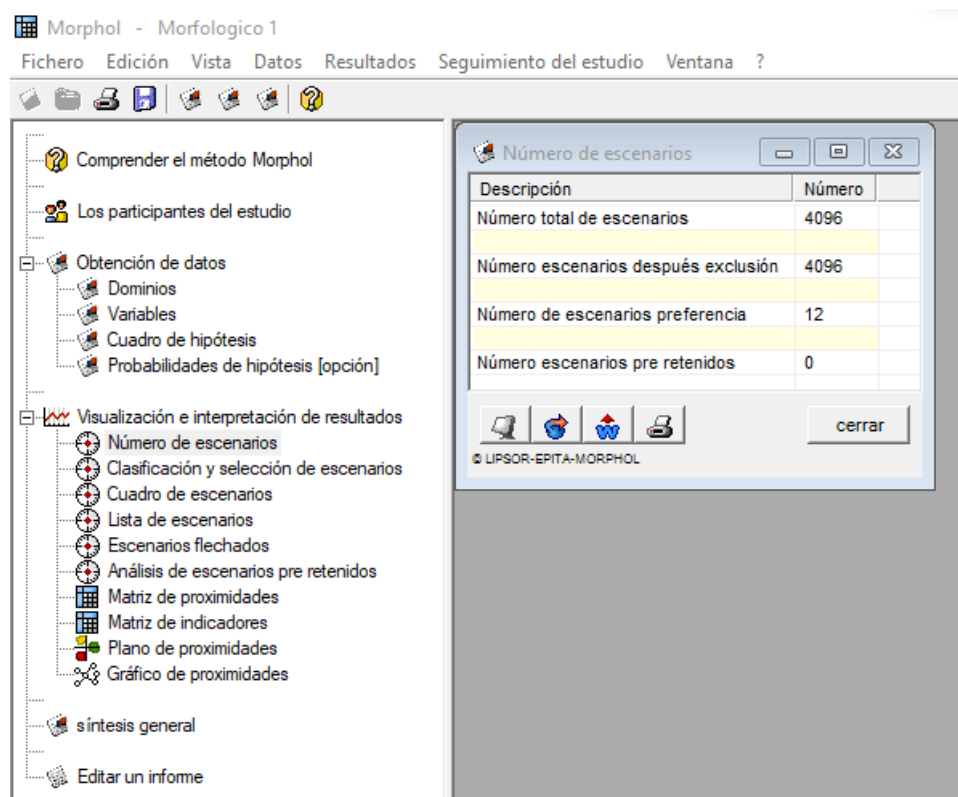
Morphol - Morfologico 1

Fichero Edición Vista Datos Resultados Seguimiento del estudio Ventana ?

Comprender el método Morphol

Los participantes del estudio

Obtención de datos
Dominios
Variables
Cuadro de hipótesis
Probabilidades de hipótesis [opción]

Visualización e interpretación de resultados
Número de escenarios
Clasificación y selección de escenarios
Cuadro de escenarios
Lista de escenarios
Escenarios flechados
Análisis de escenarios pre retenidos
Matriz de proximidades
Matriz de indicadores
Plano de proximidades
Gráfico de proximidades

síntesis general

Editar un informe

Número de escenarios

| Descripción | Número |
|---|---|
| Número total de escenarios | 4096 |
| | |
| Número escenarios después exclusión | 4096 |
| | |
| Número de escenarios preferencia | 12 |
| | |
| Número escenarios pre retenidos | 0 |

cerrar

© LIPSOR-EPITA-MORPHOL